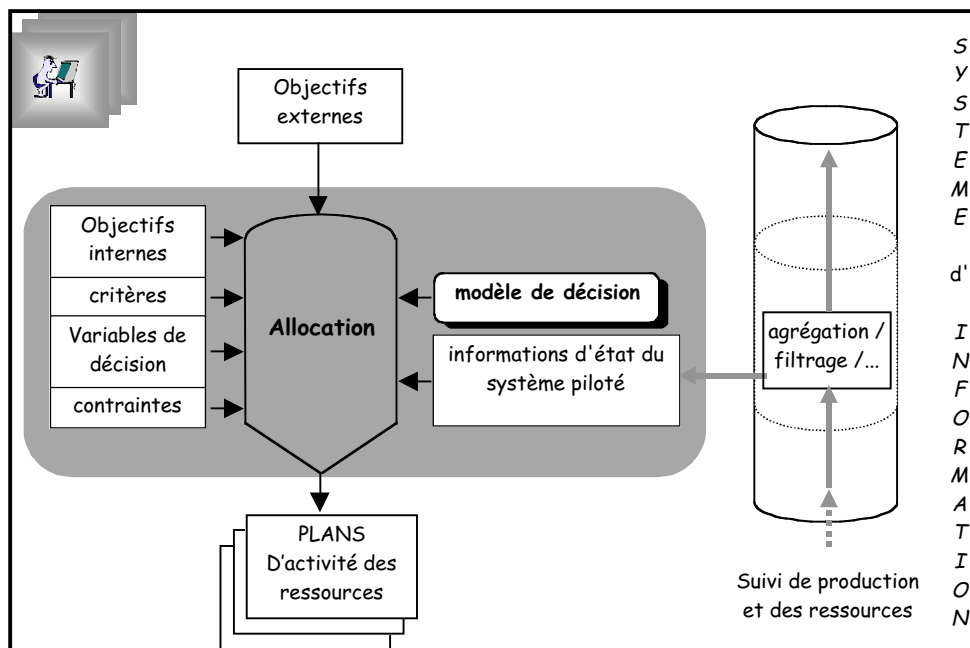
Objectifs externes

Objectifs internes

critères

Variables de décision

contraintes

Allocation

modèle de décision

informations d'état du système piloté

agrégation / filtrage /...

PLANS D'activité des ressources

Suivi de production et des ressources

S
Y
S
T
E
M
E

d'

I
N
F
O
R
M
A
T
I
O
N